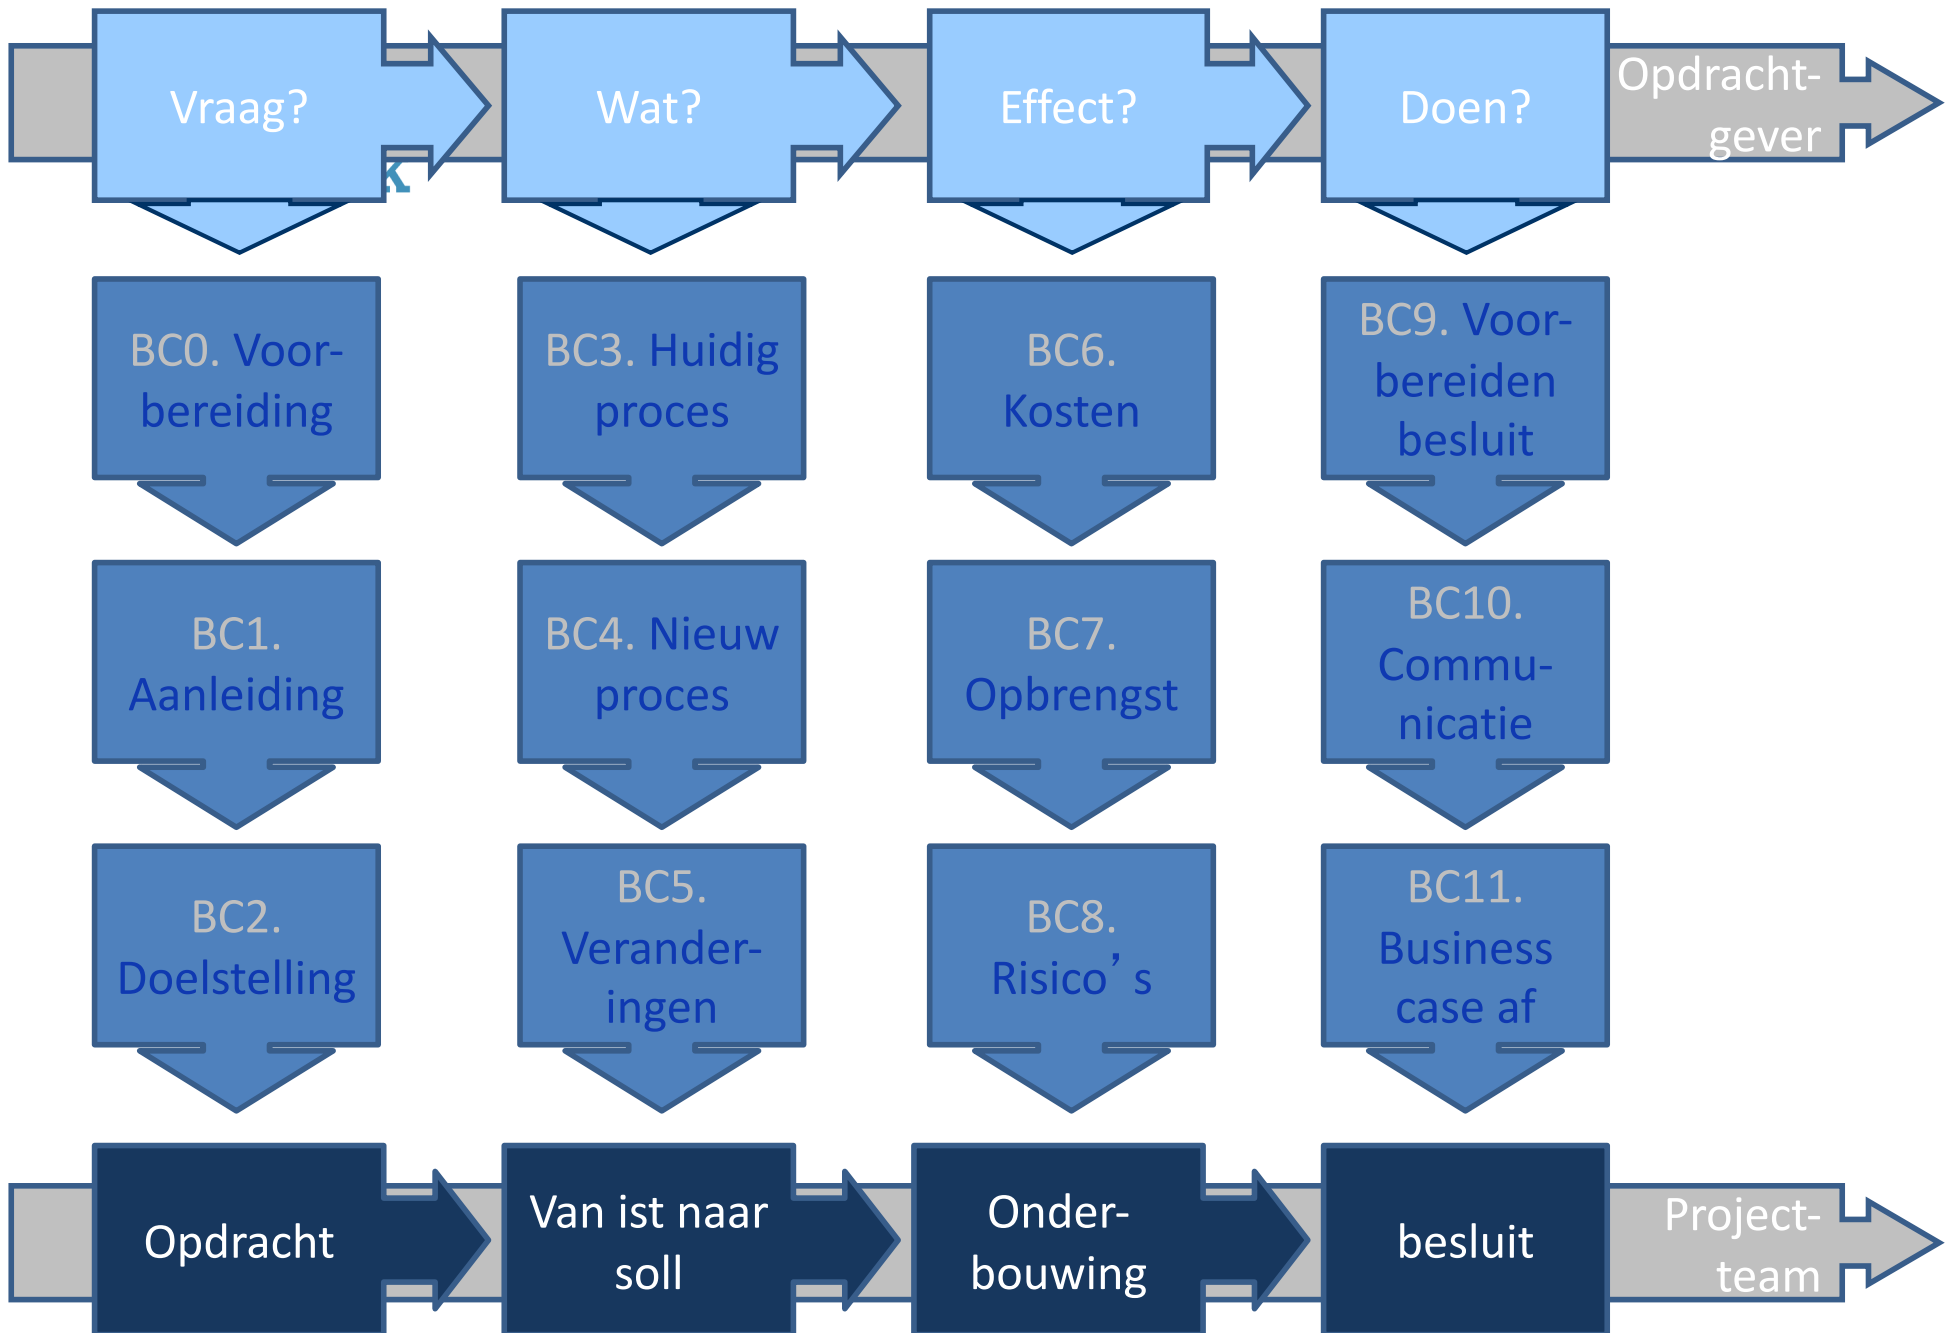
Vraag?

Wat?

Effect?

Doen?

Opdrachtgever

BC0. Voorbereiding

BC3. Huidig proces

BC6. Kosten

BC9. Voorbereiden besluit

BC1. Aanleiding

BC4. Nieuw proces

BC7. Opbrengst

BC10. Communicatie

BC2. Doelstelling

BC5. Veranderingen

BC8. Risico’s

BC11. Business case af

Opdracht

Van ist naar soll

Onderbouwing

besluit

Projectteam